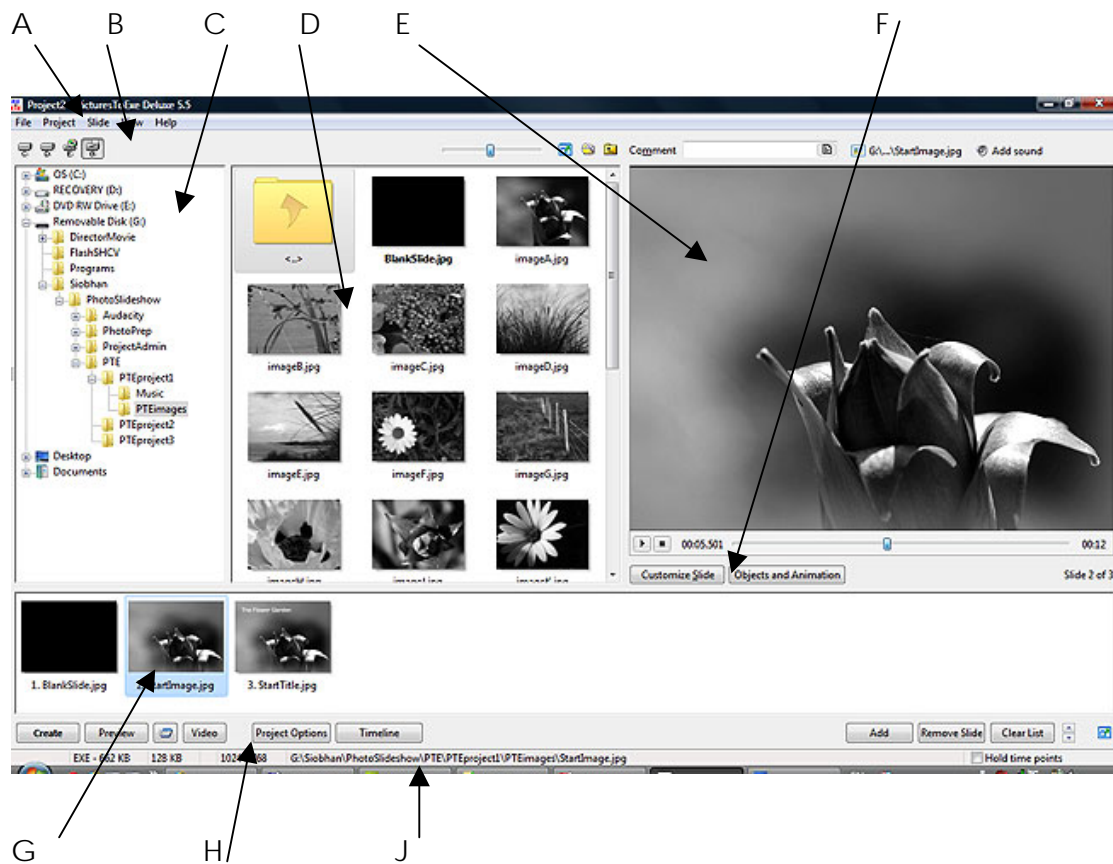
A B C D E F

Project2 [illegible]icturesToExe Deluxe 5.5

File Project Slide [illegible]w Help

Comment G:\...\StartImage.jpg Add sound

OS (C:)
RECOVERY (D:)
DVD RW Drive (E:)
Removable Disk (G:)
DirectorMovie
FlashSHCV
Programs
Siobhan
PhotoSlideshow
Audacity
PhotoPrep
ProjectAdmin
PTE
PTEproject1
Music
PTEimages
PTEproject2
PTEproject3
Desktop
Documents

<..>
BlankSlide.jpg
imageA.jpg
imageB.jpg
imageC.jpg
imageD.jpg
imageE.jpg
imageF.jpg
imageG.jpg
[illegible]
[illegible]
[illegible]

00:05.501
00:12

Customize Slide
Objects and Animation
Slide 2 of 3

1. BlankSlide.jpg
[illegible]artImage.jpg
3. StartTitle.jpg

Create
Preview
Video
Project Options
Timeline
Add
Remove Slide
Clear List

EXE = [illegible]2 KB
128 KB
1024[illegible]68
G:\Siobhan\PhotoSlideshow\PTE\PTEproject1\PTEimages\StartImage.jpg
Hold time points

G H J